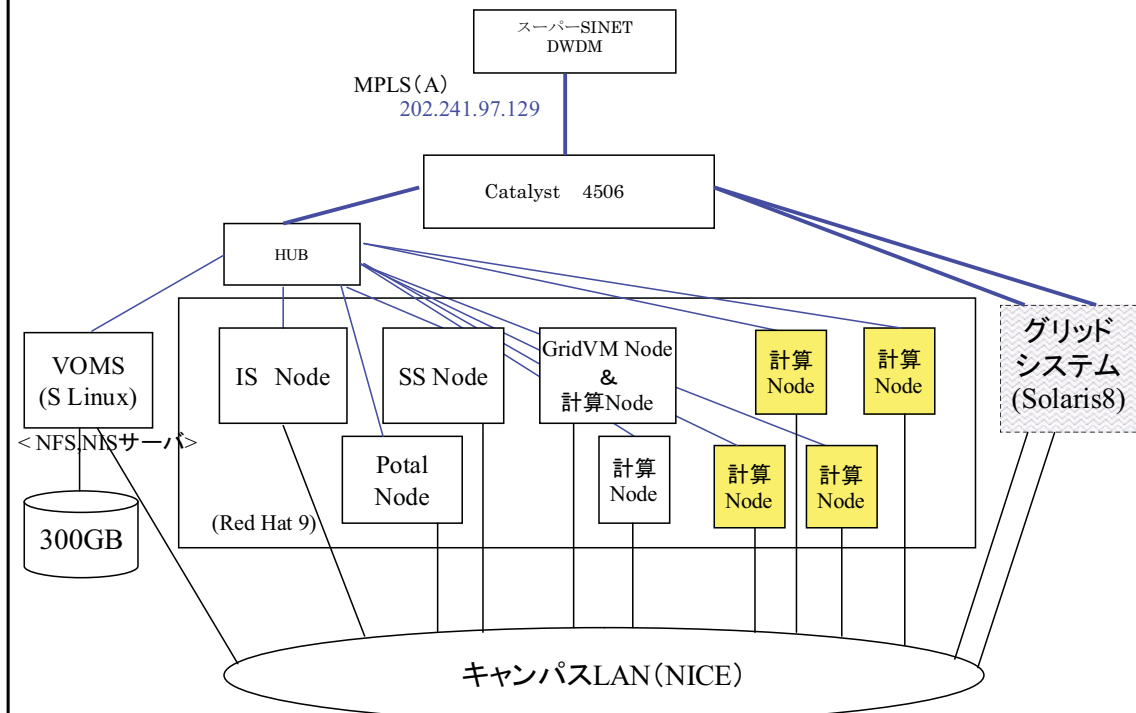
スーパーSINET
DWDM

MPLS（A）
202.241.97.129

Catalyst 4506

HUB

VOMS
(S Linux)

＜NFS,NISサーバ＞

300GB

IS Node

SS Node

GridVM Node
＆
計算Node

計算
Node

計算
Node

グリッド
システム
(Solaris8)

Potal
Node

計算
Node

計算
Node

計算
Node

(Red Hat 9)

キャンパスLAN（NICE）